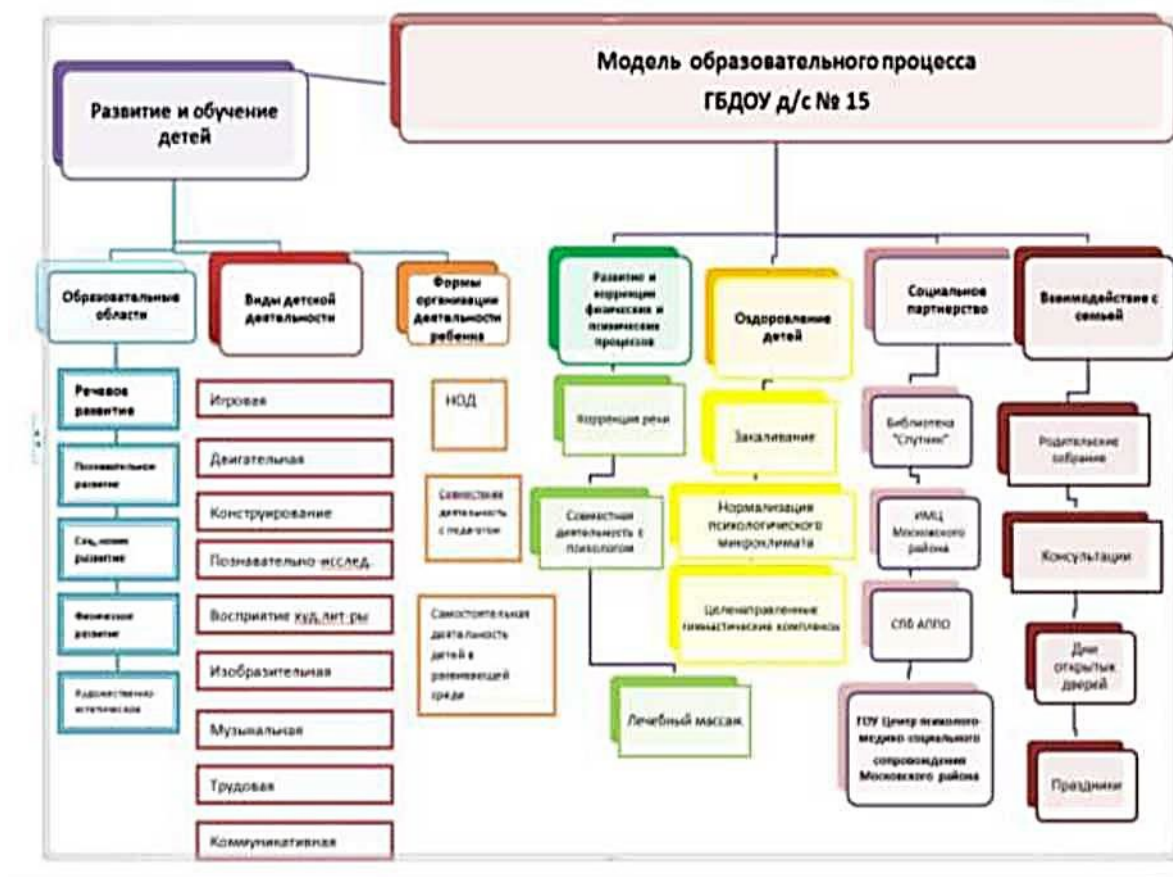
Модель образовательного процесса ГБДОУ д/с № 15

Развитие и обучение детей

Образовательные области

Речевое развитие

Познавательное развитие

Соц.-комм. развитие

Физическое развитие

Художественно-эстетическое

Виды детской деятельности

Игровая

Двигательная

Конструирование

Познавательно-исслед.

Восприятие худ.лит-ры

Изобразительная

Музыкальная

Трудовая

Коммуникативная

Формы организации деятельности ребенка

НОД

Совместная деятельность с педагогом

Самостоятельная деятельность детей в развивающей среде

Развитие и коррекция физических и психических процессов

Коррекция речи

Совместная деятельность с психологом

Лечебный массаж

Оздоровление детей

Закаливание

Нормализация психологического микроклимата

Целенаправленные гимнастические комплексы

Социальное партнерство

Библиотека "Спутник"

ИМЦ Московского района

СПб АППО

ГОУ Центр психолого-медико-социального сопровождения Московского района

Взаимодействие с семьей

Родительские собрания

Консультации

Дни открытых дверей

Праздники